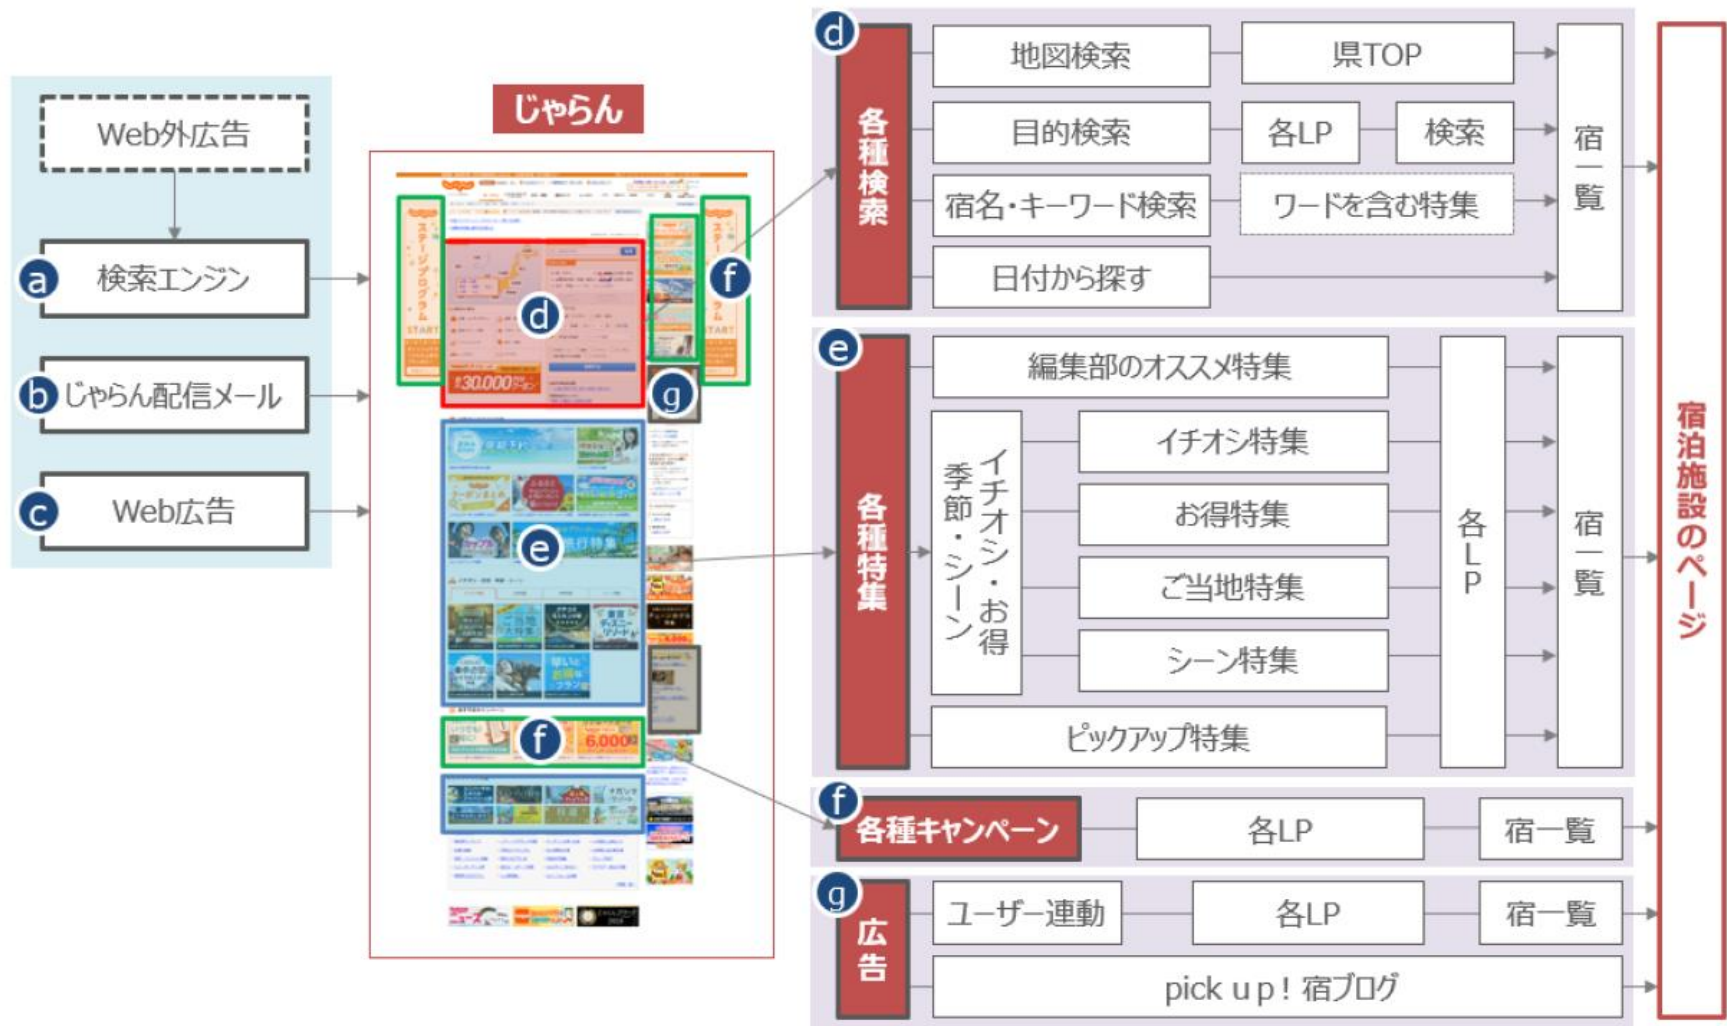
Web外広告

a 検索エンジン

b じゃらん配信メール

c Web広告

じゃらん

d

e

f

f

g

d 各種検索

地図検索

県TOP

目的検索

各LP

検索

宿名・キーワード検索

ワードを含む特集

日付から探す

宿一覧

e 各種特集

編集部のオススメ特集

季節・シーン

イチオシ・お得

イチオシ特集

お得特集

ご当地特集

シーン特集

ピックアップ特集

各LP

宿一覧

f 各種キャンペーン

各LP

宿一覧

g 広告

ユーザー連動

各LP

宿一覧

pick up！宿ブログ

宿泊施設のページ